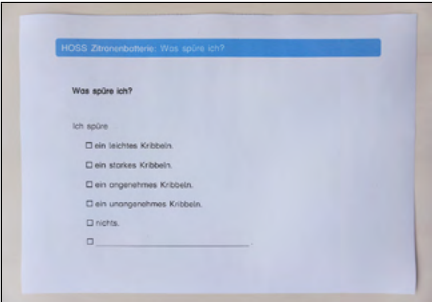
HOSS Zitronenbatterie: Was spüre ich?

Was spüre ich?

Ich spüre

☐ ein leichtes Kribbeln.

☐ ein starkes Kribbeln.

☐ ein angenehmes Kribbeln.

☐ ein unangenehmes Kribbeln.

☐ nichts.

☐ ______________________.